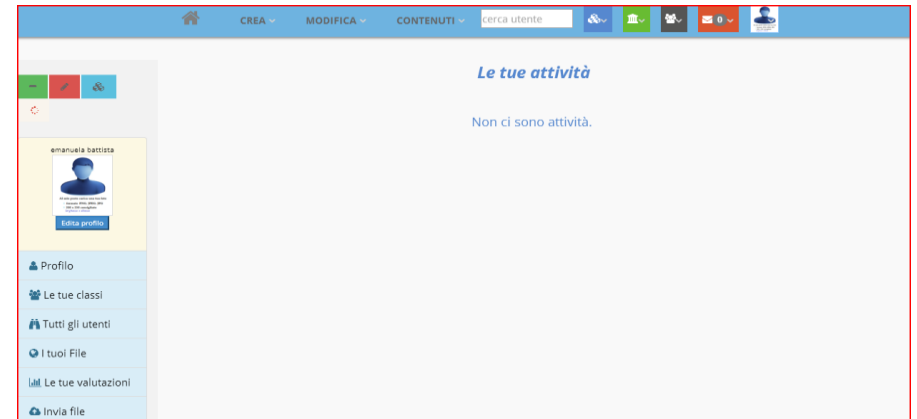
CREA MODIFICA CONTENUTI cerca utente 0

Le tue attività

Non ci sono attività.

emanuela battista

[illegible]

Edita profilo

Profilo

Le tue classi

Tutti gli utenti

I tuoi File

Le tue valutazioni

Invia file